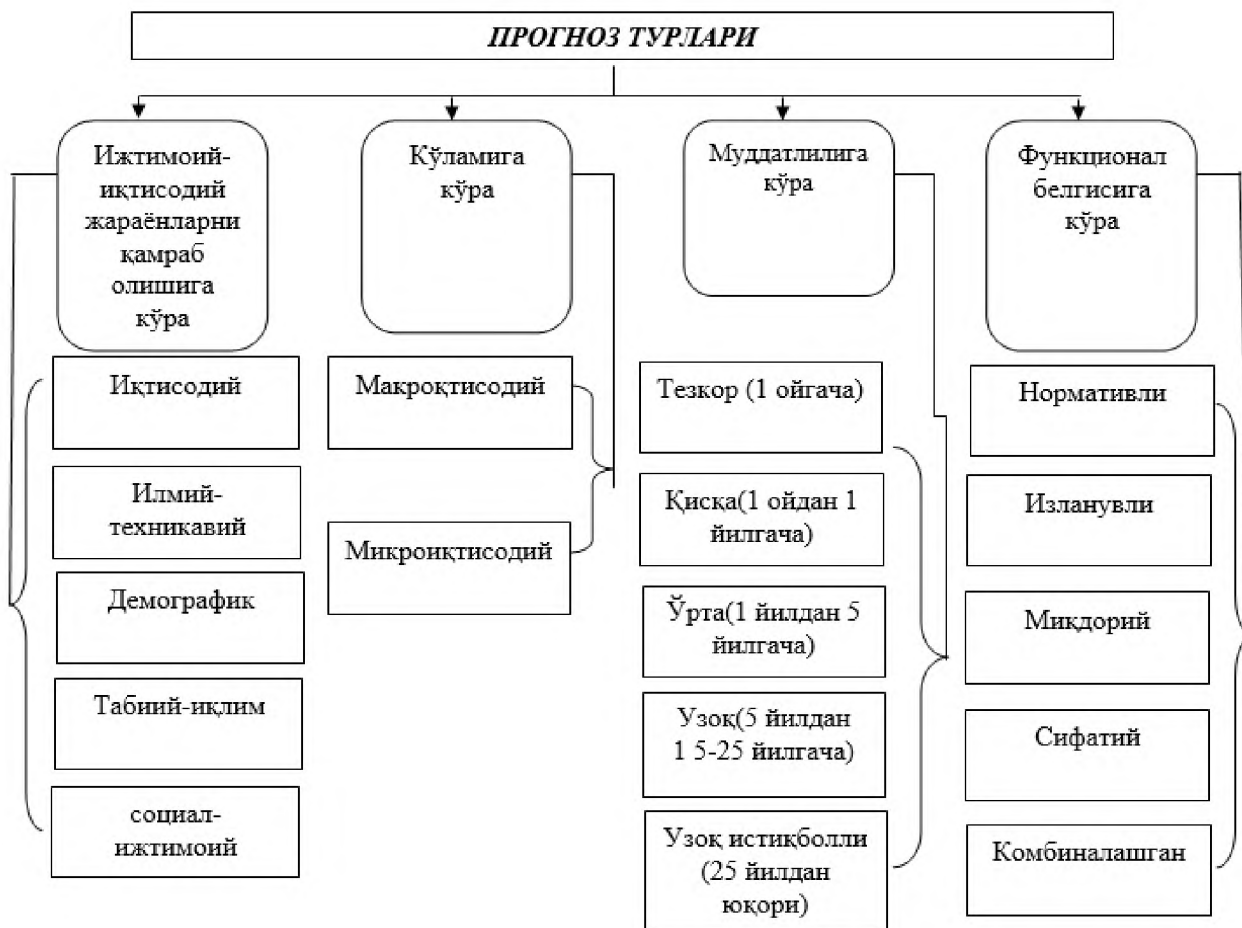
ПРОГНОЗ ТУРЛАРИ

Ижтимоий-иқтисодий жараёнларни қамраб олишига кўра

Иқтисодий

Илмий-техникавий

Демографик

Табиий-иқлим

социал-ижтимоий

Кўламига кўра

Макроқтисодий

Микроиқтисодий

Муддатлилига кўра

Тезкор (1 ойгача)

Қисқа(1 ойдан 1 йилгача)

Ўрта(1 йилдан 5 йилгача)

Узоқ(5 йилдан 1 5-25 йилгача)

Узоқ истиқболли (25 йилдан юқори)

Функционал белгисига кўра

Нормативли

Изланувли

Микдорий

Сифатий

Комбиналашган